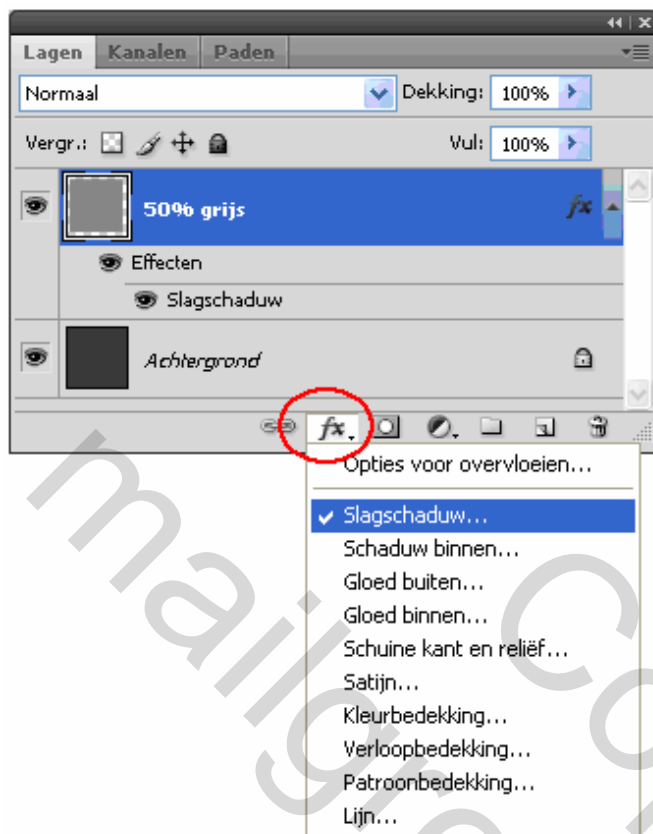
Lagen Kanalen Paden

Normaal

Dekking: 100%

Vergr.:

Vul: 100%

50% grijs

fx

Effecten

Slagschaduw

Achtergrond

fx

Opties voor overvloeien...

✔ Slagschaduw...

Schaduw binnen...

Gloed buiten...

Gloed binnen...

Schuine kant en reliëf...

Satijn...

Kleurbedekking...

Verloopbedekking...

Patroonbedekking...

Lijn...

mailgia Co